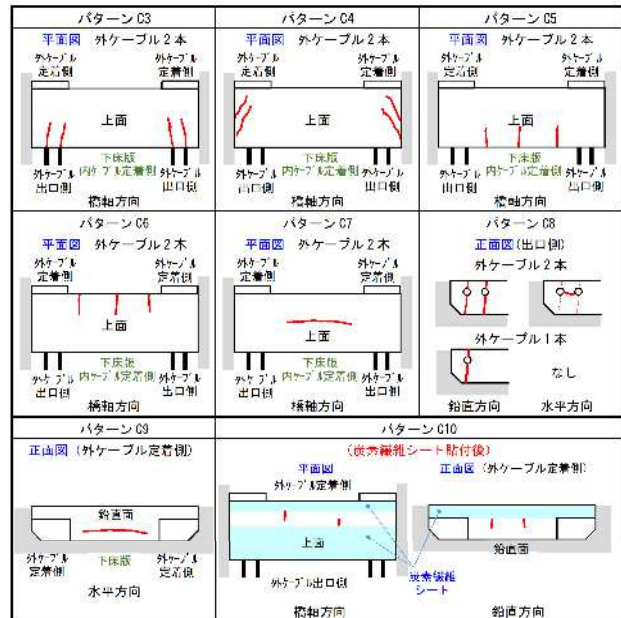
パターン C3

平面図　外ケーブル２本

外ケーブル定着側　外ケーブル定着側

上面

下床版 内ケーブル定着側

外ケーブル出口側　外ケーブル出口側

橋軸方向

パターン C4

平面図　外ケーブル２本

外ケーブル定着側　外ケーブル定着側

上面

下床版 内ケーブル定着側

外ケーブル出口側　外ケーブル出口側

橋軸方向

パターン C5

平面図　外ケーブル２本

外ケーブル定着側　外ケーブル定着側

上面

下床版 内ケーブル定着側

外ケーブル出口側　外ケーブル出口側

橋軸方向

パターン C6

平面図　外ケーブル２本

外ケーブル定着側　外ケーブル定着側

上面

下床版 内ケーブル定着側

外ケーブル出口側　外ケーブル出口側

橋軸方向

パターン C7

平面図　外ケーブル２本

外ケーブル定着側　外ケーブル定着側

上面

下床版 内ケーブル定着側

外ケーブル出口側　外ケーブル出口側

橋軸方向

パターン C8

正面図(出口側)

外ケーブル２本

外ケーブル１本

なし

鉛直方向　水平方向

パターン C9

正面図（外ケーブル定着側）

鉛直面

外ケーブル定着側　下床版　外ケーブル定着側

水平方向

パターン C10

（炭素繊維シート貼付後）

平面図

外ケーブル定着側

上面

外ケーブル出口側

橋軸方向

炭素繊維シート

正面図（外ケーブル定着側）

鉛直面

鉛直方向